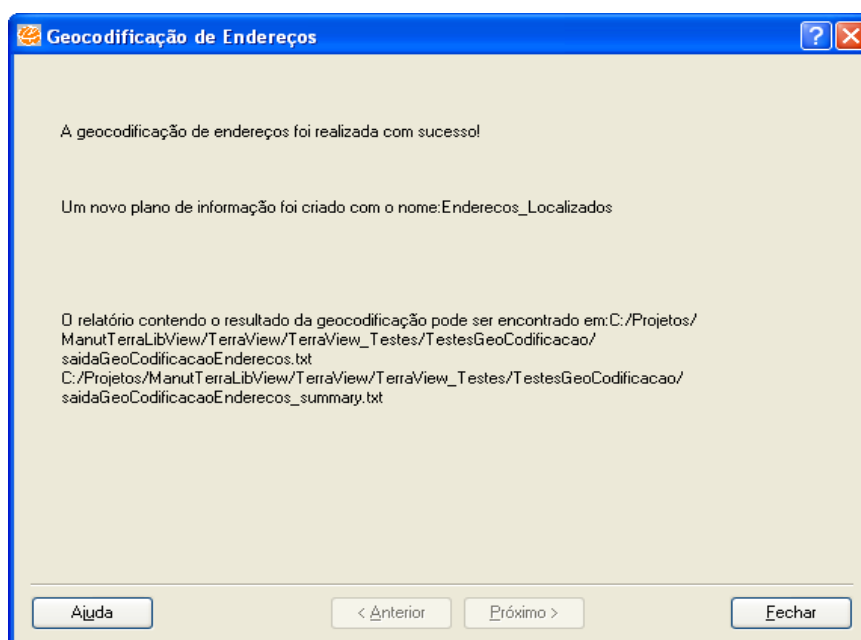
Geocodificação de Endereços

A geocodificação de endereços foi realizada com sucesso!

Um novo plano de informação foi criado com o nome:Enderecos_Localizados

O relatório contendo o resultado da geocodificação pode ser encontrado em:C:/Projetos/ManutTerraLibView/TerraView/TerraView_Testes/TestesGeoCodificacao/saidaGeoCodificacaoEnderecos.txt
C:/Projetos/ManutTerraLibView/TerraView/TerraView_Testes/TestesGeoCodificacao/saidaGeoCodificacaoEnderecos_summary.txt

Ajuda
< Anterior
Próximo >
Fechar